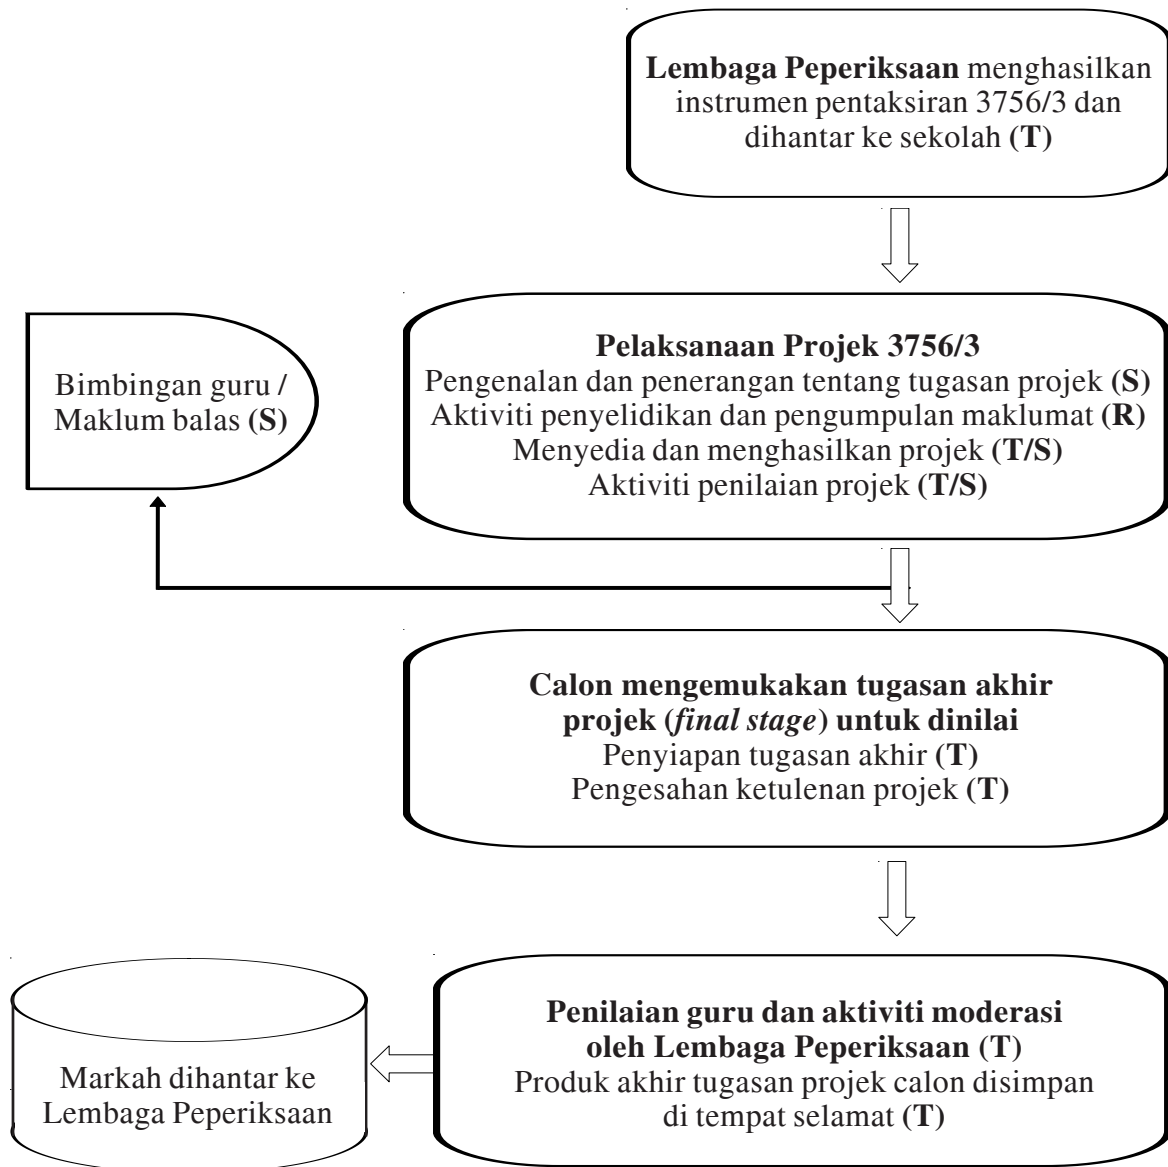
Lembaga Peperiksaan menghasilkan instrumen pentaksiran 3756/3 dan dihantar ke sekolah (T)

Bimbingan guru / Maklum balas (S)

Pelaksanaan Projek 3756/3
Pengenalan dan penerangan tentang tugasan projek (S)
Aktiviti penyelidikan dan pengumpulan maklumat (R)
Menyedia dan menghasilkan projek (T/S)
Aktiviti penilaian projek (T/S)

Calon mengemukakan tugasan akhir projek (final stage) untuk dinilai
Penyiapan tugasan akhir (T)
Pengesahan ketulenan projek (T)

Markah dihantar ke Lembaga Peperiksaan

Penilaian guru dan aktiviti moderasi oleh Lembaga Peperiksaan (T)
Produk akhir tugasan projek calon disimpan di tempat selamat (T)